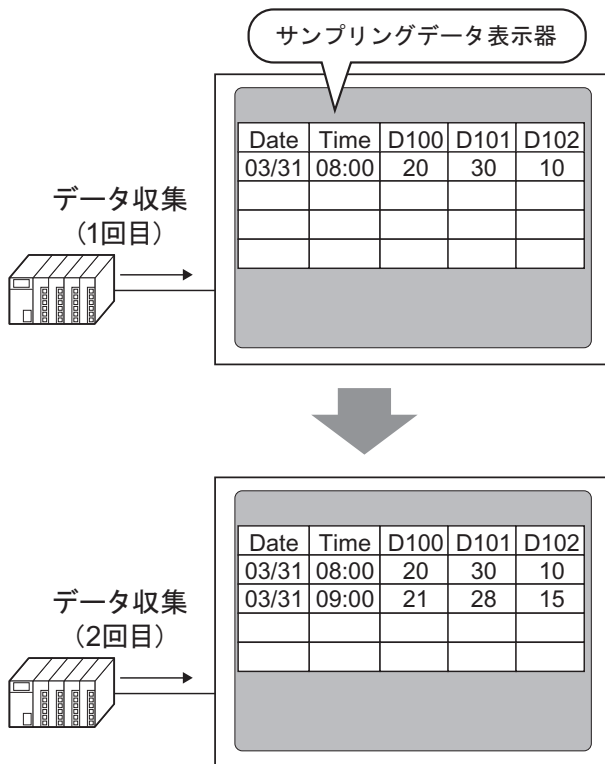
サンプリングデータ表示器

データ収集
(1回目)

| Date | Time | D100 | D101 | D102 |
|---|---|---|---|---|
| 03/31 | 08:00 | 20 | 30 | 10 |
| | | | | |
| | | | | |
| | | | | |

データ収集
(2回目)

| Date | Time | D100 | D101 | D102 |
|---|---|---|---|---|
| 03/31 | 08:00 | 20 | 30 | 10 |
| 03/31 | 09:00 | 21 | 28 | 15 |
| | | | | |
| | | | | |